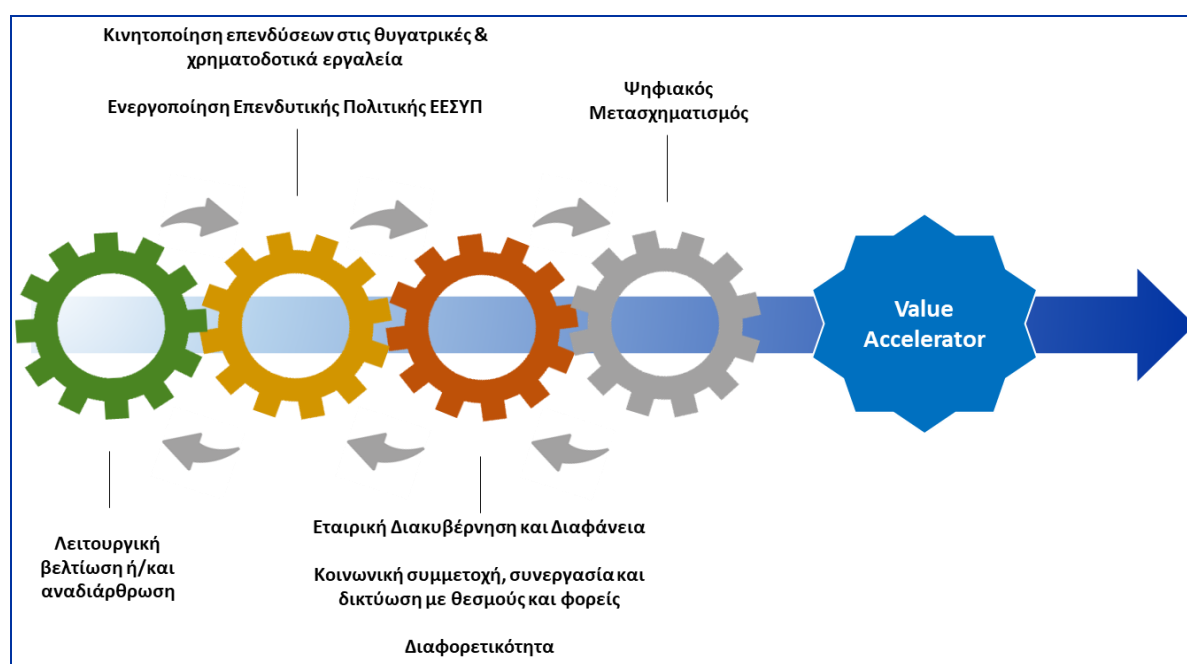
Κινητοποίηση επενδύσεων στις θυγατρικές & χρηματοδοτικά εργαλεία

Ενεργοποίηση Επενδυτικής Πολιτικής ΕΕΣΥΠ

Ψηφιακός Μετασχηματισμός

Value Accelerator

Λειτουργική βελτίωση ή/και αναδιάρθρωση

Εταιρική Διακυβέρνηση και Διαφάνεια

Κοινωνική συμμετοχή, συνεργασία και δικτύωση με θεσμούς και φορείς

Διαφορετικότητα